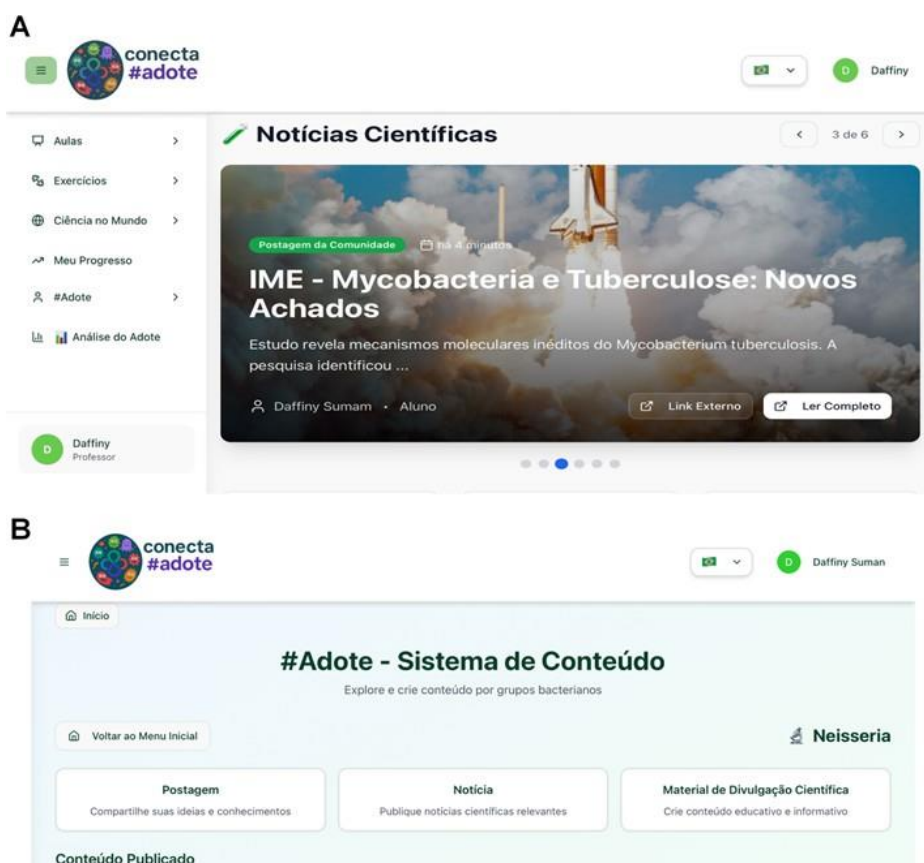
A

conecta
#adote

D Daffiny

Aulas
Exercícios
Ciência no Mundo
Meu Progresso
#Adote
Análise do Adote

D Daffiny
Professor

Notícias Científicas

3 de 6

Postagem da Comunidade há 4 minutos

IME - Mycobacteria e Tuberculose: Novos Achados

Estudo revela mecanismos moleculares inéditos do Mycobacterium tuberculosis. A pesquisa identificou ...

Daffiny Sumam · Aluno

Link Externo
Ler Completo

B

conecta
#adote

D Daffiny Suman

Início

#Adote - Sistema de Conteúdo

Explore e crie conteúdo por grupos bacterianos

Voltar ao Menu Inicial

Neisseria

Postagem
Compartilhe suas ideias e conhecimentos

Notícia
Publique notícias científicas relevantes

Material de Divulgação Científica
Crie conteúdo educativo e informativo

Conteúdo Publicado